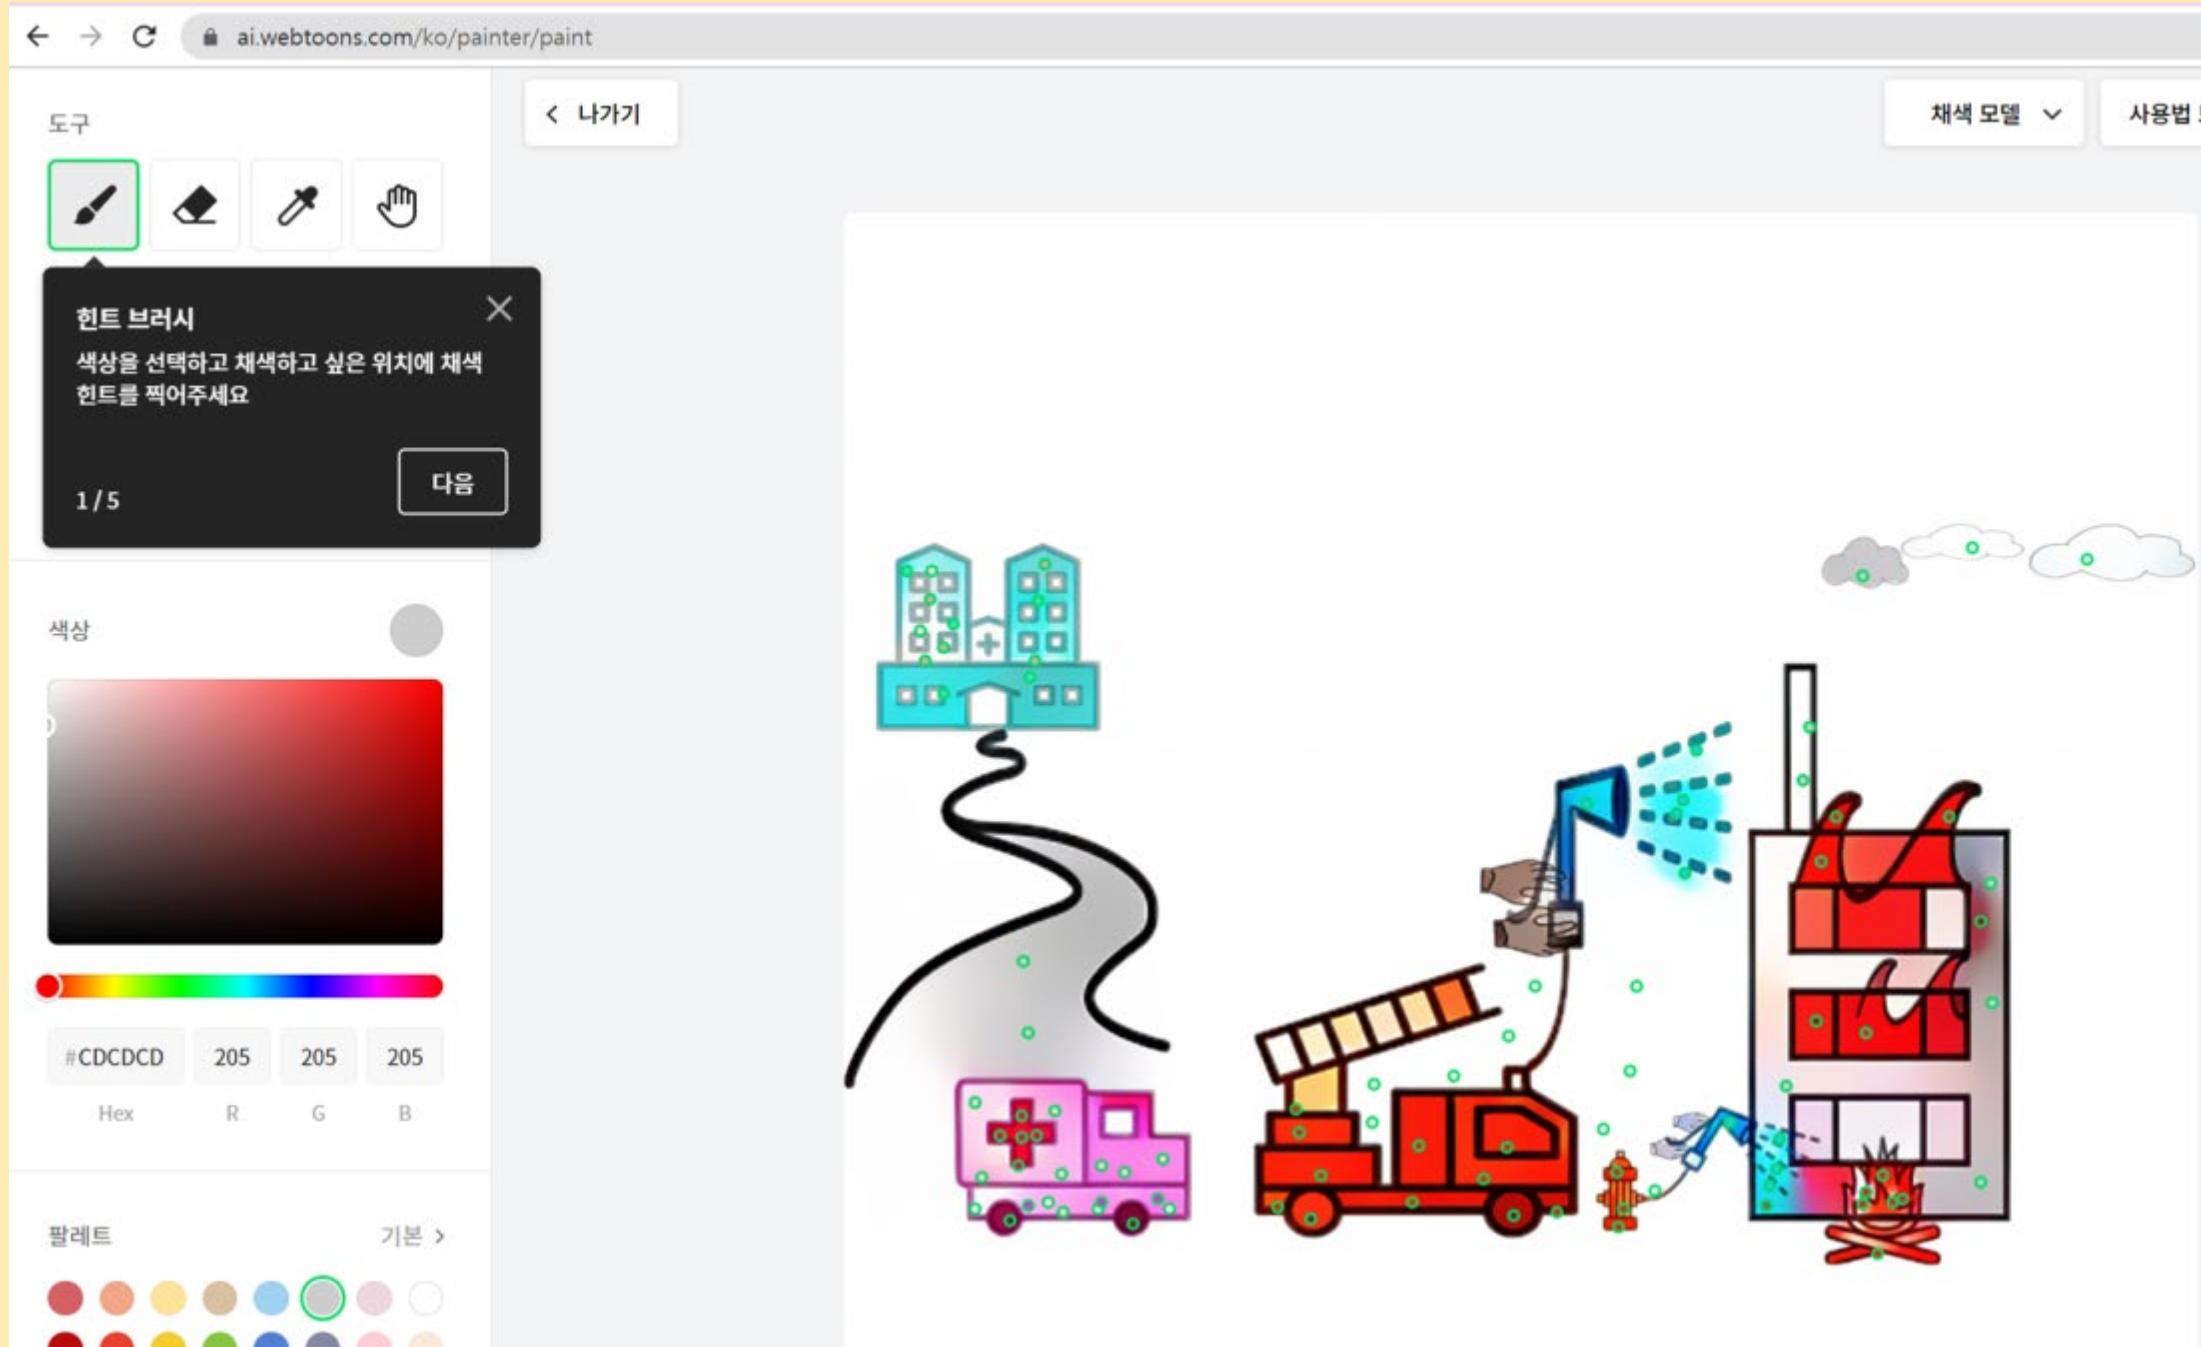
ai.webtoons.com/ko/painter/paint

도구

< 나가기

채색 모델

사용법 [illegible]

힌트 브러시

색상을 선택하고 채색하고 싶은 위치에 채색 힌트를 찍어주세요

1 / 5

다음

색상

#CDCDCD | 205 | 205 | 205

Hex | R | G | B

팔레트

기본 >